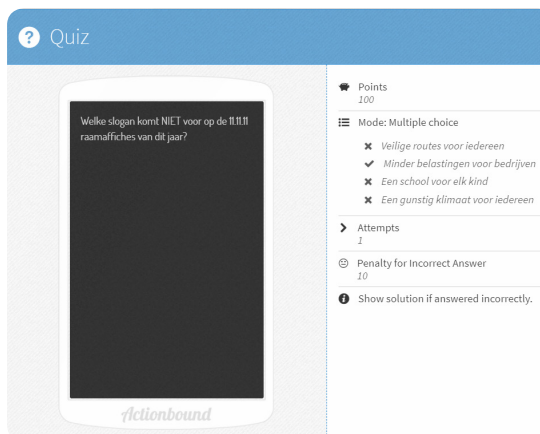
Quiz

Welke slogan komt NIET voor op de 11.11.11 raamaffiches van dit jaar?

Actionbound

Points
100

Mode: Multiple choice

Veilige routes voor iedereen
Minder belastingen voor bedrijven
Een school voor elk kind
Een gunstig klimaat voor iedereen

Attempts
1

Penalty for Incorrect Answer
10

Show solution if answered incorrectly.